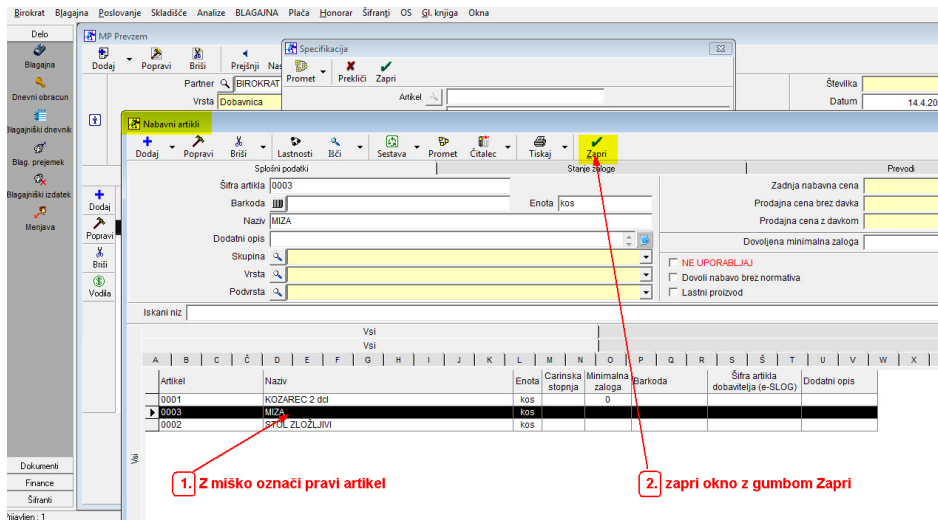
Birokrat Blagajna Poslovanje Skladišče Analize BLAGAJNA Plača Honorar Šifranti OS Gl. knjiga Okna

Delo
Blagajna
Dnevni obracun
Blagajniški dnevnik
Blag. prejemek
Blagajniški izdatek
Menjava

Dokumenti
Finance
Šifranti
Prijavljen : 1

MP Prevzem
Dodaj Popravi Briši Prejšnji Nas
Partner BIROKRAT
Vrsta Dobavnica
Številka
Datum 14.4.20

Specifikacija
Promet Prekliči Zapri
Artikel

Nabavni artikli
Dodaj Popravi Briši Lastnosti Išči Sestava Promet Čitalec Tiskaj Zapri

Splošni podatki | Stanje zaloge | Prevodi

Šifra artikla 0003
Barkoda
Enota kos
Naziv MIZA
Dodatni opis
Skupina
Vrsta
Podvrsta

Zadnja nabavna cena
Prodajna cena brez davka
Prodajna cena z davkom
Dovoljena minimalna zaloga

NE UPORABLJAJ
Dovoli nabavo brez normativa
Lastni proizvod

Dodaj
Popravi
Briši
Vodila

Iskani niz

Vsi
Vsi

A B C Č D E F G H I J K L M N O P Q R S Š T U V W X

| Artikel | Naziv | Enota | Carinska stopnja | Minimalna zaloga | Barkoda | Šifra artikla dobavitelja (e-SLOG) | Dodatni opis |
|---|---|---|---|---|---|---|---|
| 0001 | KOZAREC 2 dcl | kos | | 0 | | | |
| 0003 | MIZA | kos | | | | | |
| 0002 | STOL ZLOŽLJIVI | kos | | | | | |

Vsi

1. Z miško označi pravi artikel

2. zapri okno z gumbom Zapri